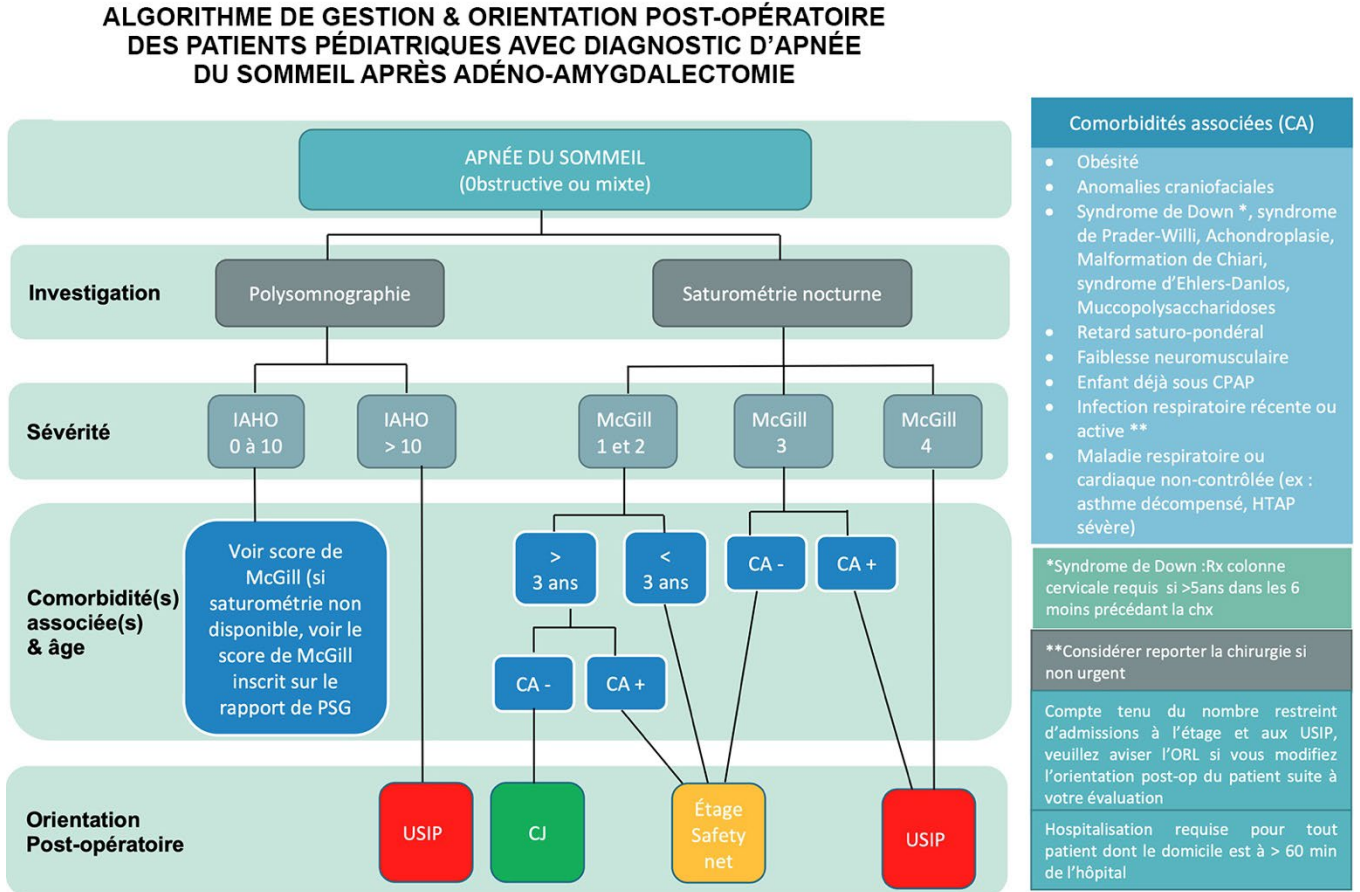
ALGORITHME DE GESTION & ORIENTATION POST-OPÉRATOIRE DES PATIENTS PÉDIATRIQUES AVEC DIAGNOSTIC D'APNÉE DU SOMMEIL APRÈS ADÉNO-AMYGDALECTOMIE

APNÉE DU SOMMEIL
(0bstructive ou mixte)

Investigation

Polysomnographie

Saturométrie nocturne

Sévérité

IAHO
0 à 10

IAHO
> 10

McGill
1 et 2

McGill
3

McGill
4

Comorbidité(s) associée(s) & âge

Voir score de McGill (si saturométrie non disponible, voir le score de McGill inscrit sur le rapport de PSG

>
3 ans

<
3 ans

CA -

CA +

CA -

CA +

Orientation Post-opératoire

USIP

CJ

Étage Safety net

USIP

Comorbidités associées (CA)

- Obésité
- Anomalies craniofaciales
- Syndrome de Down *, syndrome de Prader-Willi, Achondroplasie, Malformation de Chiari, syndrome d'Ehlers-Danlos, Muccopolysaccharidoses
- Retard saturo-pondéral
- Faiblesse neuromusculaire
- Enfant déjà sous CPAP
- Infection respiratoire récente ou active **
- Maladie respiratoire ou cardiaque non-contrôlée (ex : asthme décompensé, HTAP sévère)

*Syndrome de Down :Rx colonne cervicale requis si >5ans dans les 6 moins précédant la chx

**Considérer reporter la chirurgie si non urgent

Compte tenu du nombre restreint d'admissions à l'étage et aux USIP, veuillez aviser l'ORL si vous modifiez l'orientation post-op du patient suite à votre évaluation

Hospitalisation requise pour tout patient dont le domicile est à > 60 min de l'hôpital